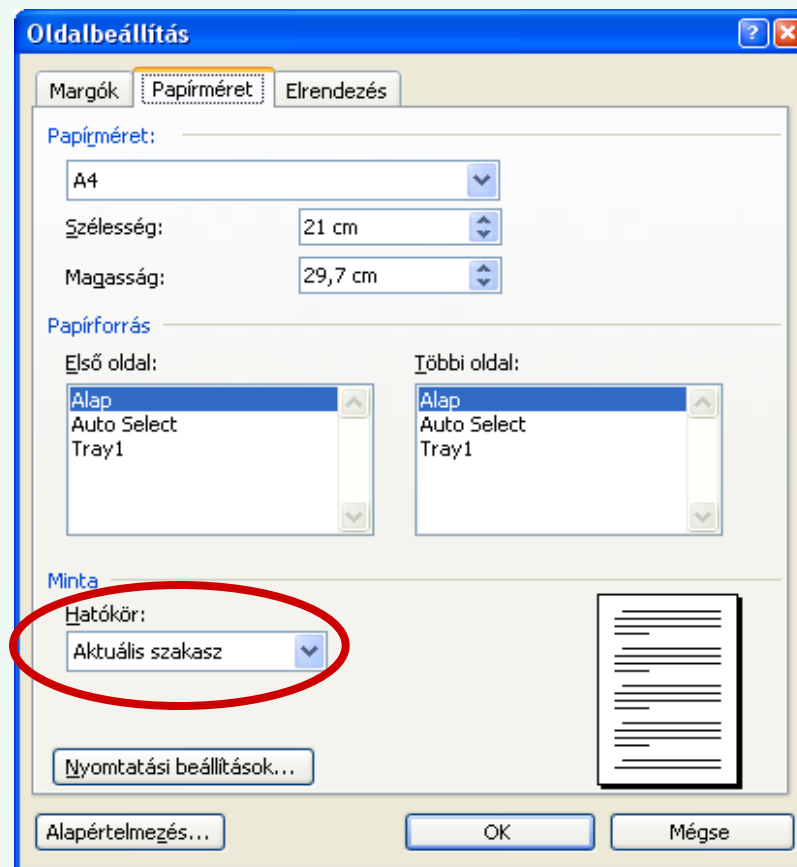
Oldalbeállítás

Margók | Papírméret | Elrendezés

Papírméret:

A4

Szélesség: 21 cm

Magasság: 29,7 cm

Papírforrás

Első oldal:

Alap
Auto Select
Tray1

Többi oldal:

Alap
Auto Select
Tray1

Minta

Hatókör:

Aktuális szakasz

Nyomtatási beállítások...

Alapértelmezés...

OK

Mégse